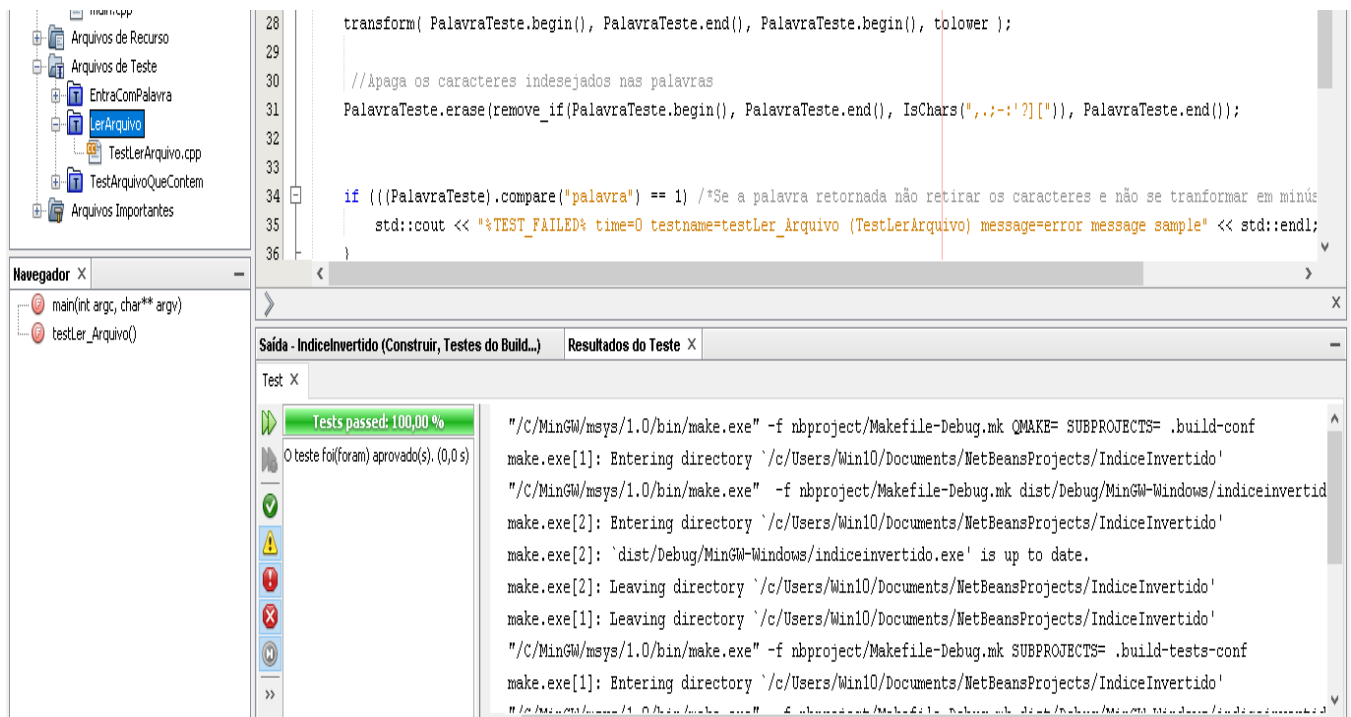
main.cpp
Arquivos de Recurso
Arquivos de Teste
EntraComPalavra
LerArquivo
TestLerArquivo.cpp
TestArquivoQueContem
Arquivos Importantes

28 transform( PalavraTeste.begin(), PalavraTeste.end(), PalavraTeste.begin(), tolower );
29
30 //Apaga os caracteres indesejados nas palavras
31 PalavraTeste.erase(remove_if(PalavraTeste.begin(), PalavraTeste.end(), IsChars(",.;-:'?][")), PalavraTeste.end());
32
33
34 if (((PalavraTeste).compare("palavra") == 1) /*Se a palavra retornada não retirar os caracteres e não se tranformar em minús
35 std::cout << "%TEST_FAILED% time=0 testname=testLer_Arquivo (TestLerArquivo) message=error message sample" << std::endl;
36 }

Navegador X
main(int argc, char** argv)
testLer_Arquivo()

Saída - IndiceInvertido (Construir, Testes do Build...)
Resultados do Teste X
Test X

Tests passed: 100,00 %
O teste foi(foram) aprovado(s). (0,0 s)

"/C/MinGW/msys/1.0/bin/make.exe" -f nbproject/Makefile-Debug.mk QMAKE= SUBPROJECTS= .build-conf
make.exe[1]: Entering directory `/c/Users/Win10/Documents/NetBeansProjects/IndiceInvertido'
"/C/MinGW/msys/1.0/bin/make.exe" -f nbproject/Makefile-Debug.mk dist/Debug/MinGW-Windows/indiceinvertid
make.exe[2]: Entering directory `/c/Users/Win10/Documents/NetBeansProjects/IndiceInvertido'
make.exe[2]: `dist/Debug/MinGW-Windows/indiceinvertido.exe' is up to date.
make.exe[2]: Leaving directory `/c/Users/Win10/Documents/NetBeansProjects/IndiceInvertido'
make.exe[1]: Leaving directory `/c/Users/Win10/Documents/NetBeansProjects/IndiceInvertido'
"/C/MinGW/msys/1.0/bin/make.exe" -f nbproject/Makefile-Debug.mk SUBPROJECTS= .build-tests-conf
make.exe[1]: Entering directory `/c/Users/Win10/Documents/NetBeansProjects/IndiceInvertido'
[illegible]